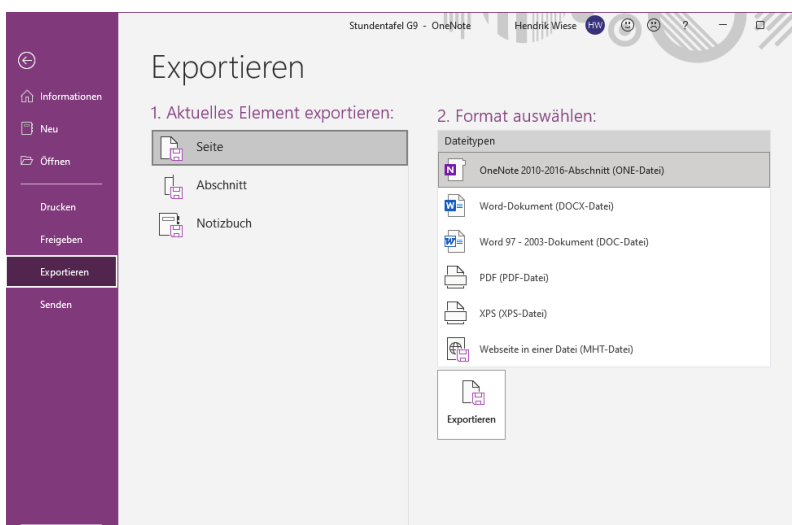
Stundentafel G9 - OneNote    Hendrik Wiese  HW  ?

Informationen

Neu

Öffnen

Drucken

Freigeben

Exportieren

Senden

Exportieren

1. Aktuelles Element exportieren:

Seite

Abschnitt

Notizbuch

2. Format auswählen:

Dateitypen

OneNote 2010-2016-Abschnitt (ONE-Datei)

Word-Dokument (DOCX-Datei)

Word 97 - 2003-Dokument (DOC-Datei)

PDF (PDF-Datei)

XPS (XPS-Datei)

Webseite in einer Datei (MHT-Datei)

Exportieren